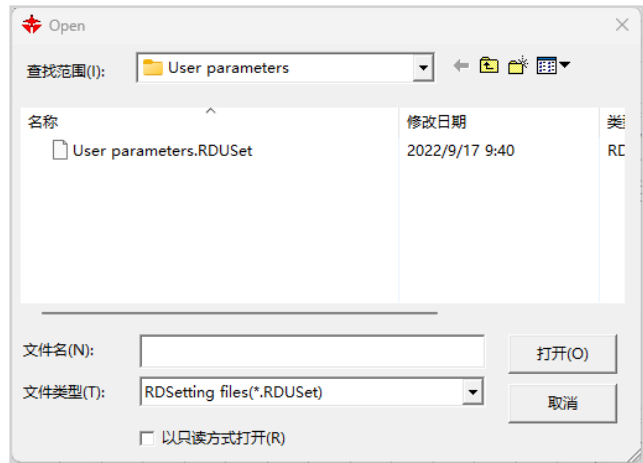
Open

查找范围(I): User parameters

| 名称 | 修改日期 | 类 |
|---|---|---|
| User parameters.RDUSet | 2022/9/17 9:40 | RD |

文件名(N):

打开(O)

文件类型(T): RDSetting files(*.RDUSet)

取消

以只读方式打开(R)